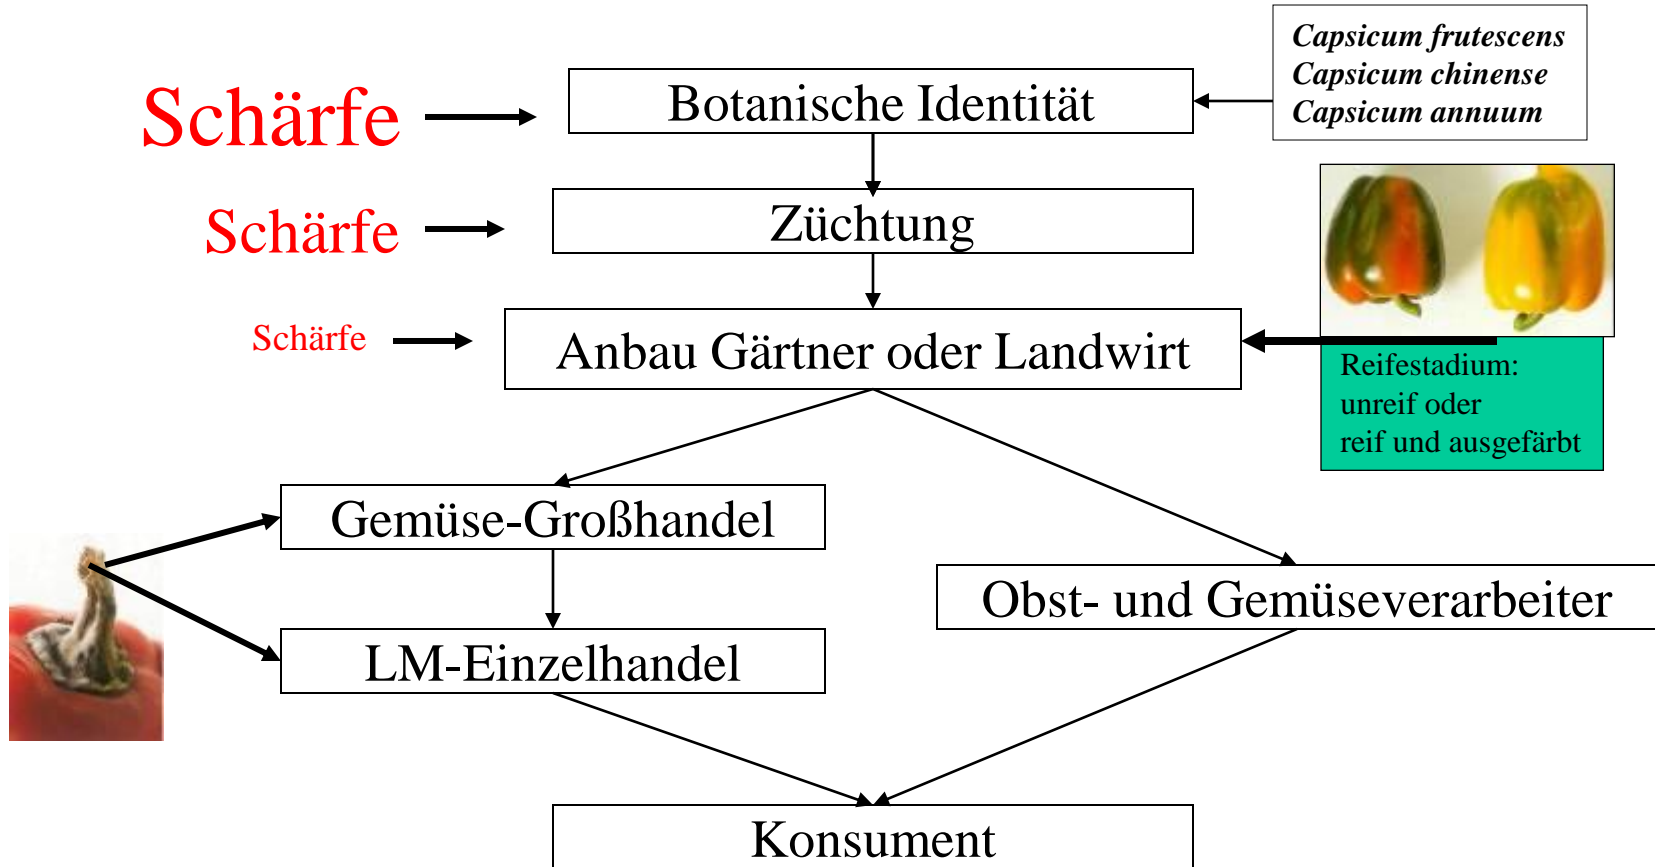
Schärfe

Botanische Identität

Capsicum frutescens
Capsicum chinense
Capsicum annuum

Schärfe

Züchtung

Schärfe

Anbau Gärtner oder Landwirt

Reifestadium:
unreif oder
reif und ausgefärbt

Gemüse-Großhandel

LM-Einzelhandel

Obst- und Gemüseverarbeiter

Konsument